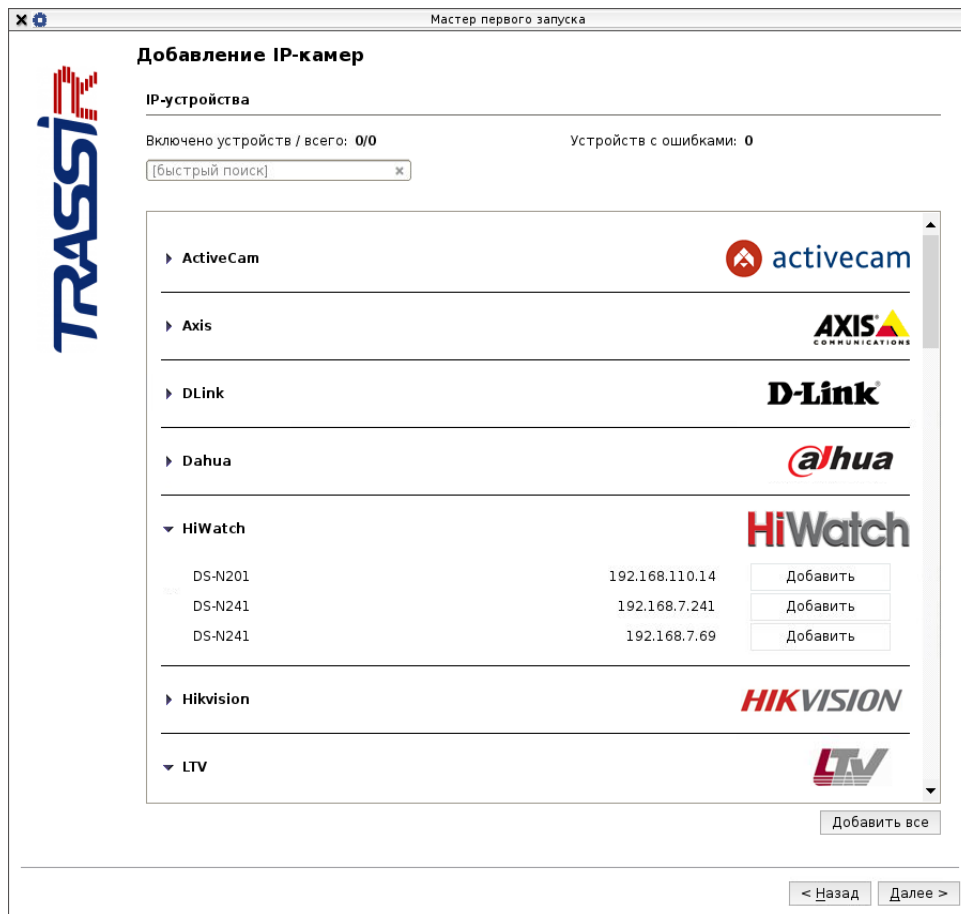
Мастер первого запуска

TRASSIR

Добавление IP-камер

IP-устройства

Включено устройств / всего: 0/0

Устройств с ошибками: 0

[быстрый поиск]

ActiveCam

activecam

Axis

AXIS COMMUNICATIONS

DLink

D-Link

Dahua

alhua

HiWatch

HiWatch

| DS-N201 | 192.168.110.14 | Добавить |
|---|---|---|
| DS-N241 | 192.168.7.241 | Добавить |
| DS-N241 | 192.168.7.69 | Добавить |

Hikvision

HIKVISION

LTV

LTV

Добавить все

< Назад

Далее >